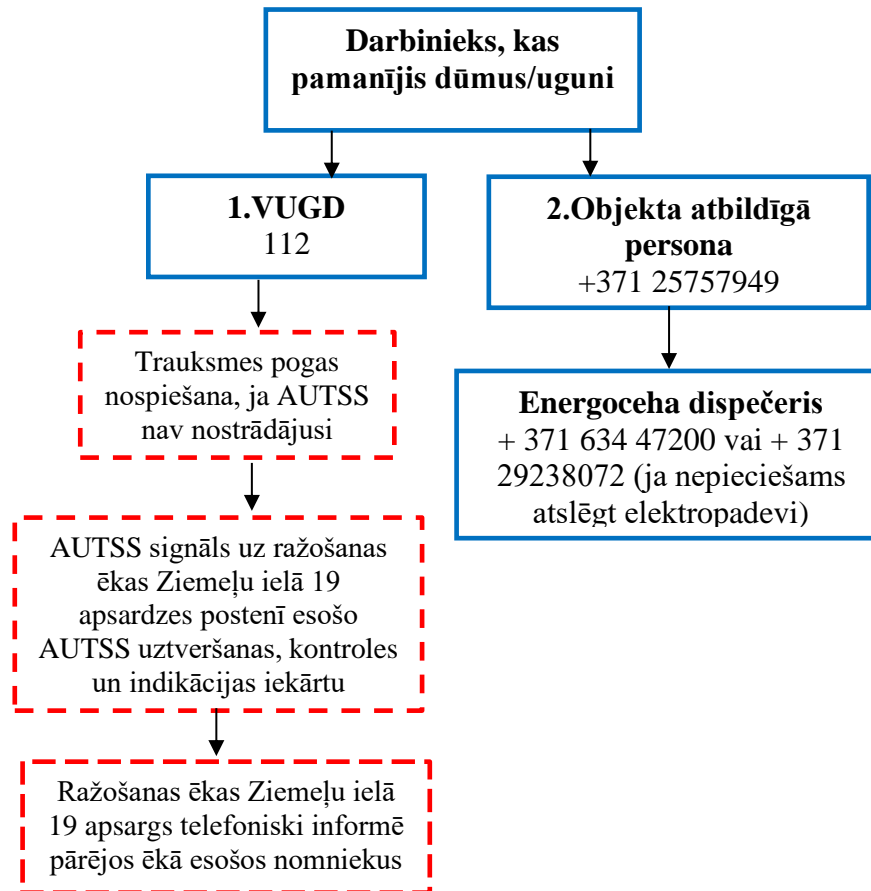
Darbinieks, kas pamanījis dūmus/uguni

1.VUGD
112

2.Objekta atbildīgā persona
+371 25757949

Trauksmes pogas nospiešana, ja AUTSS nav nostrādājusi

Energoceha dispečeris
+ 371 634 47200 vai + 371 29238072 (ja nepieciešams atslēgt elektropadevi)

AUTSS signāls uz ražošanas ēkas Ziemeļu ielā 19 apsardzes postenī esošo AUTSS uztveršanas, kontroles un indikācijas iekārtu

Ražošanas ēkas Ziemeļu ielā 19 apsargs telefoniski informē pārējos ēkā esošos nomniekus